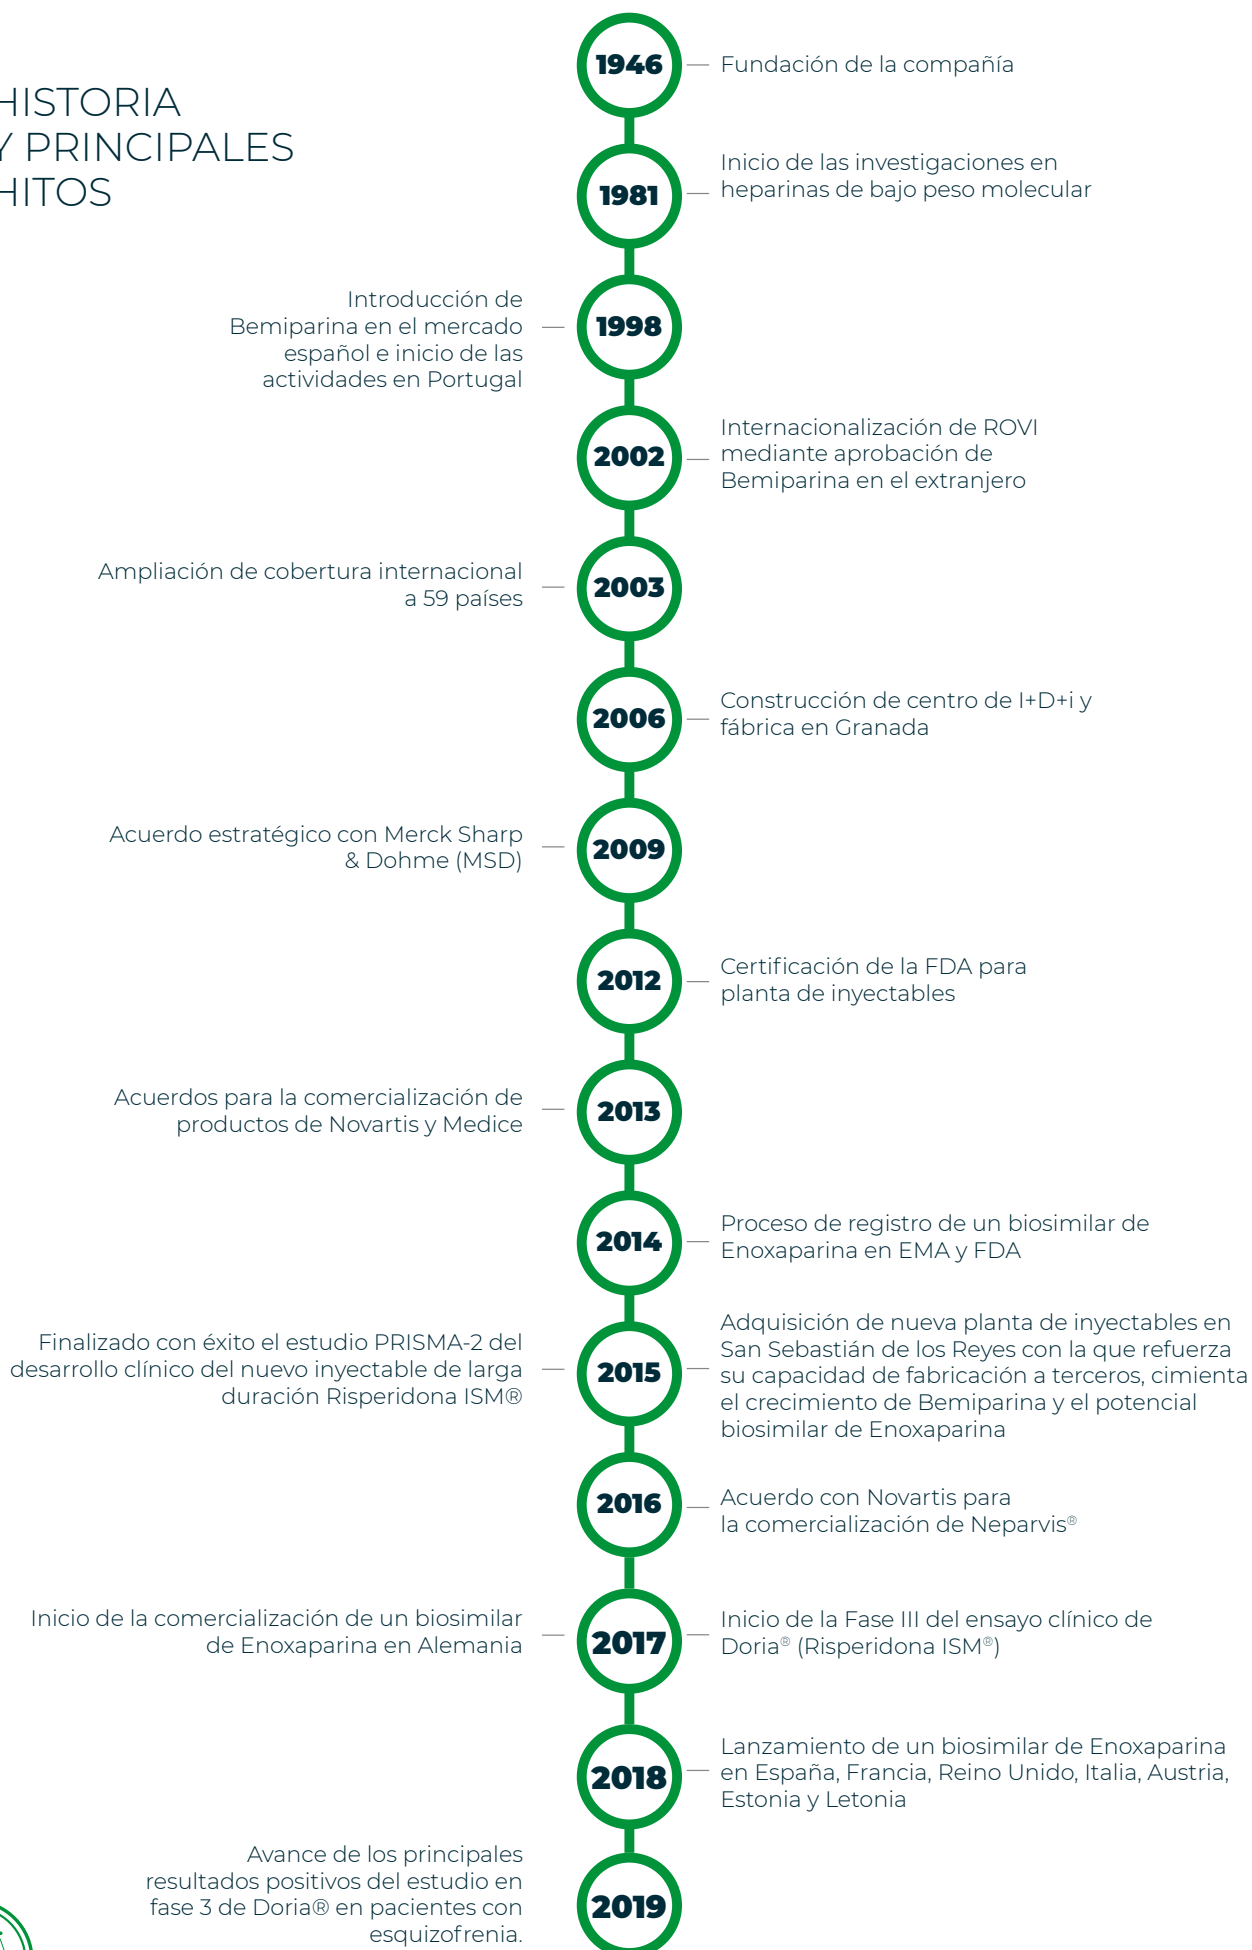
HISTORIA Y PRINCIPALES HITOS

1946 Fundación de la compañía

1981 Inicio de las investigaciones en heparinas de bajo peso molecular

Introducción de Bemiparina en el mercado español e inicio de las actividades en Portugal 1998

2002 Internacionalización de ROVI mediante aprobación de Bemiparina en el extranjero

Ampliación de cobertura internacional a 59 países 2003

2006 Construcción de centro de I+D+i y fábrica en Granada

Acuerdo estratégico con Merck Sharp & Dohme (MSD) 2009

2012 Certificación de la FDA para planta de inyectables

Acuerdos para la comercialización de productos de Novartis y Medice 2013

2014 Proceso de registro de un biosimilar de Enoxaparina en EMA y FDA

Finalizado con éxito el estudio PRISMA-2 del desarrollo clínico del nuevo inyectable de larga duración Risperidona ISM® 2015

2015 Adquisición de nueva planta de inyectables en San Sebastián de los Reyes con la que refuerza su capacidad de fabricación a terceros, cimienta el crecimiento de Bemiparina y el potencial biosimilar de Enoxaparina

2016 Acuerdo con Novartis para la comercialización de Neparvis®

Inicio de la comercialización de un biosimilar de Enoxaparina en Alemania 2017

2017 Inicio de la Fase III del ensayo clínico de Doria® (Risperidona ISM®)

2018 Lanzamiento de un biosimilar de Enoxaparina en España, Francia, Reino Unido, Italia, Austria, Estonia y Letonia

Avance de los principales resultados positivos del estudio en fase 3 de Doria® en pacientes con esquizofrenia. 2019